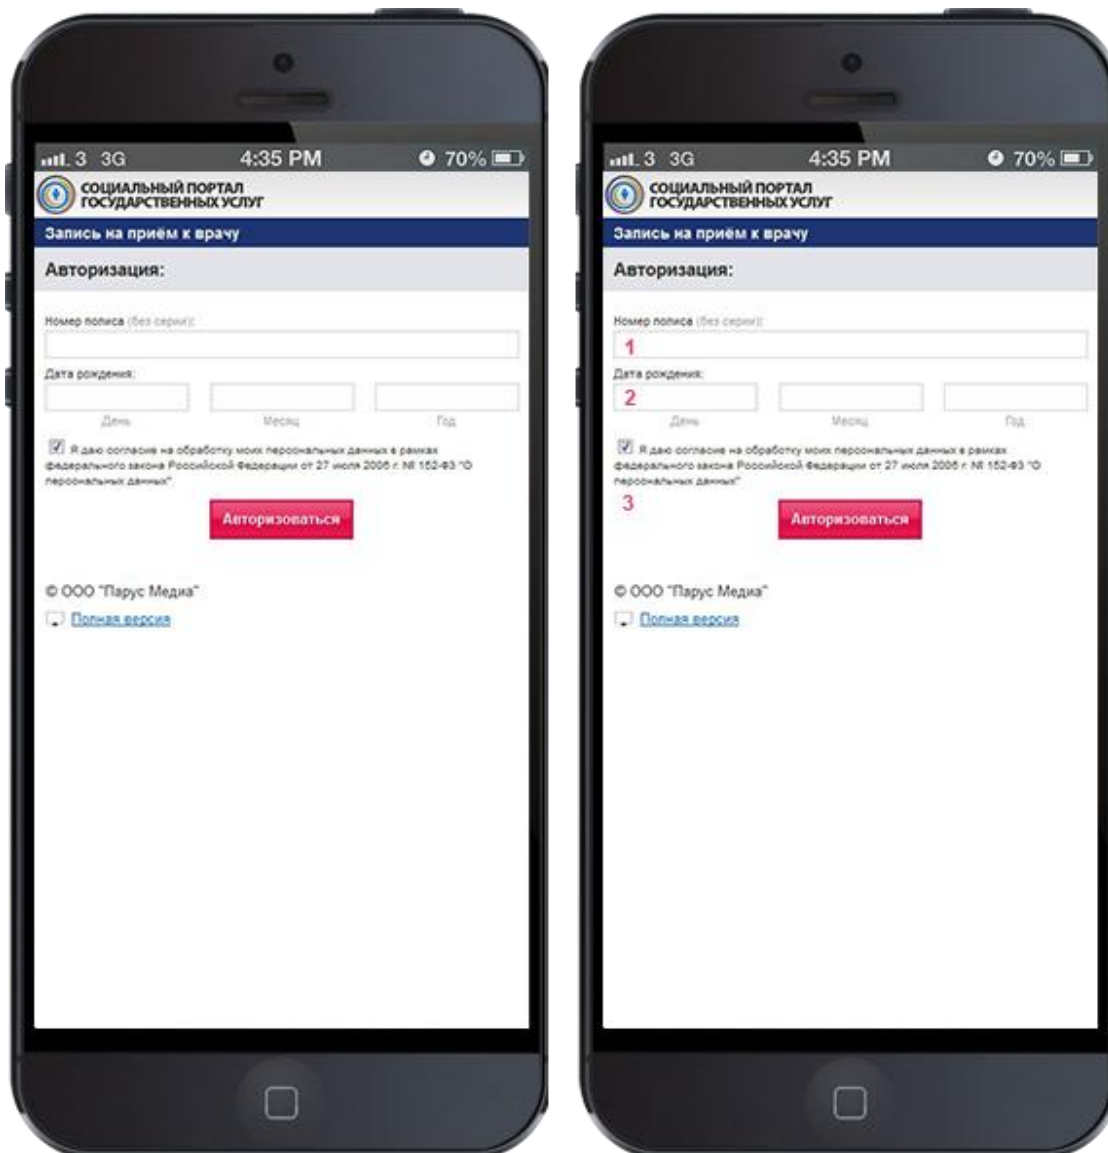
3 3G 4:35 PM 70%

СОЦИАЛЬНЫЙ ПОРТАЛ ГОСУДАРСТВЕННЫХ УСЛУГ

Запись на приём к врачу

Авторизация:

Номер полиса (без серии):

Дата рождения:

День Месяц Год

Я даю согласие на обработку моих персональных данных в рамках федерального закона Российской Федерации от 27 июля 2006 г. № 152-ФЗ "О персональных данных".

Авторизоваться

© ООО "Парус Медиа"

Полная версия

3 3G 4:35 PM 70%

СОЦИАЛЬНЫЙ ПОРТАЛ ГОСУДАРСТВЕННЫХ УСЛУГ

Запись на приём к врачу

Авторизация:

Номер полиса (без серии):

1

Дата рождения:

2

День Месяц Год

Я даю согласие на обработку моих персональных данных в рамках федерального закона Российской Федерации от 27 июля 2006 г. № 152-ФЗ "О персональных данных".

3

Авторизоваться

© ООО "Парус Медиа"

Полная версия